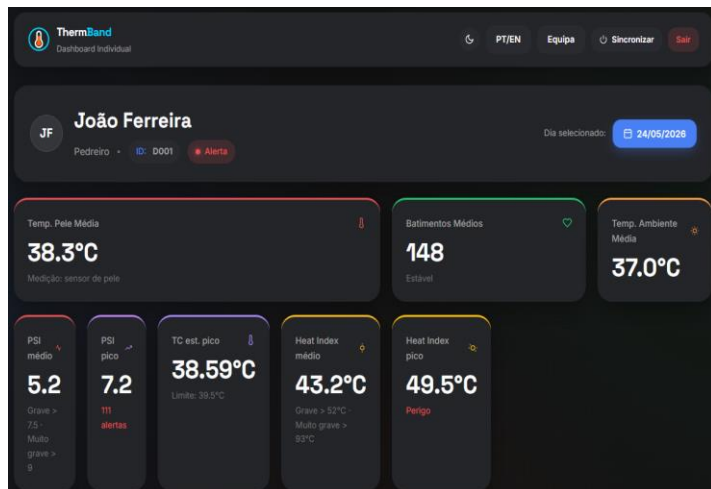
ThermBand
Dashboard Individual

PT/EN Equipa Sincronizar Sair

JF João Ferreira
Pedreiro • ID: D001 • Alerta

Dia selecionado: 24/05/2026

Temp. Pele Média
38.3°C
Medição: sensor de pele

Batimentos Médios
148
Estável

Temp. Ambiente Média
37.0°C

PSI médio
5.2
Grave > 7.5 · Muito grave > 9

PSI pico
7.2
111 alertas

TC est. pico
38.59°C
Limite: 39.5°C

Heat Index médio
43.2°C
Grave > 52°C · Muito grave > 93°C

Heat Index pico
49.5°C
Perigo